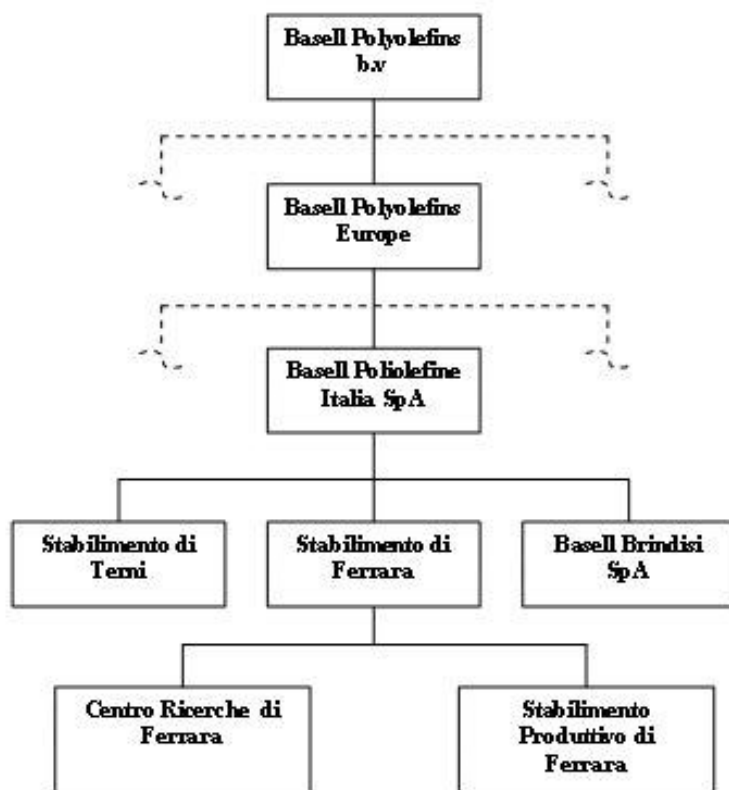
Basell Polyolefins b.v

Basell Polyolefins Europe

Basell Poliolefine Italia SpA

Stabilimento di Terni

Stabilimento di Ferrara

Basell Brindisi SpA

Centro Ricerche di Ferrara

Stabilimento Produttivo di Ferrara